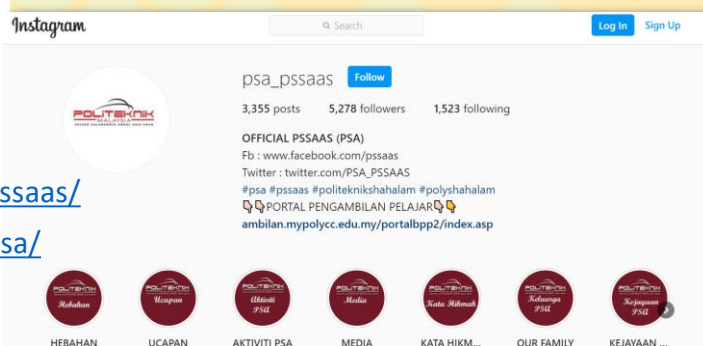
Instagram

Search

Log In Sign Up

psa_pssaas Follow

3,355 posts 5,278 followers 1,523 following

OFFICIAL PSSAAS (PSA)
Fb : www.facebook.com/pssaas
Twitter : twitter.com/PSA_PSSAAS
#psa #pssaas #politeknikshahalam #polyshahalam
👇👇PORTAL PENGAMBILAN PELAJAR👇👇
ambilan.mypolycc.edu.my/portalbpp2/index.asp

ssaas/

sa/

POLITEKNIK

Hebahan Ucapan Aktiviti PSA Media Kata Hikmah Keluarga PSA Kejayaan PSA

HEBAHAN UCAPAN AKTIVITI PSA MEDIA KATA HIKM... OUR FAMILY KEJAYAAN ...